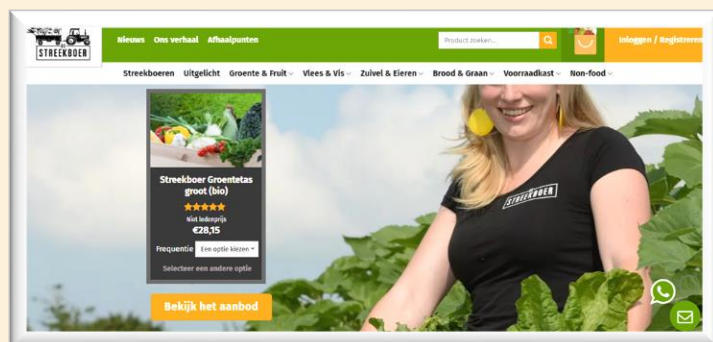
STREEKBOER

Nieuws Ons verhaal Afhaalpunten

Product zoeken...

Inloggen / Registreren

Streekboeren Uitgelicht Groente & Fruit Vlees & Vis Zuivel & Eieren Brood & Graan Voorraadkast Non-food

Streekboer Groentetas groot (bio)

Niet ledenprijs
€28,15

Frequentie Een optie kiezen

Selecteer een andere optie

Bekijk het aanbod

STREEKBOER